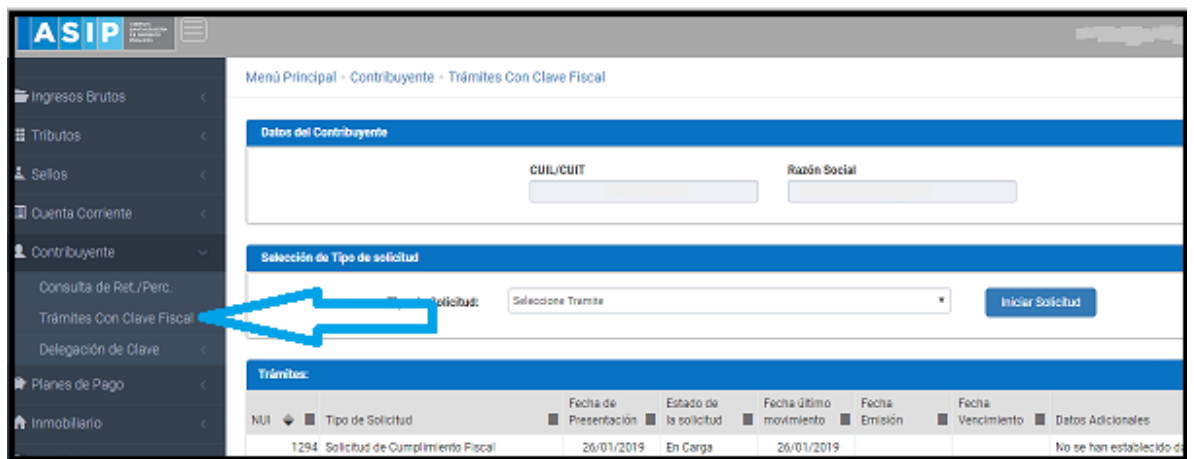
ASIP

Ingresos Brutos
Tributos
Sellos
Cuenta Corriente
Contribuyente
Consulta de Ret./Perc.
Trámites Con Clave Fiscal
Delegación de Clave
Planes de Pago
Inmobiliario

Menú Principal - Contribuyente - Trámites Con Clave Fiscal

Datos del Contribuyente

CUIL/CUIT

Razón Social

Selección de Tipo de solicitud

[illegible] Solicitud: Seleccione Tramite

Iniciar Solicitud

Trámites:

| NUI | Tipo de Solicitud | Fecha de Presentación | Estado de la solicitud | Fecha último movimiento | Fecha Emisión | Fecha Vencimiento | Datos Adicionales |
|---|---|---|---|---|---|---|---|
| 1294 | Solicitud de Cumplimiento Fiscal | 26/01/2019 | En Carga | 26/01/2019 | | | No se han establecido d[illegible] |